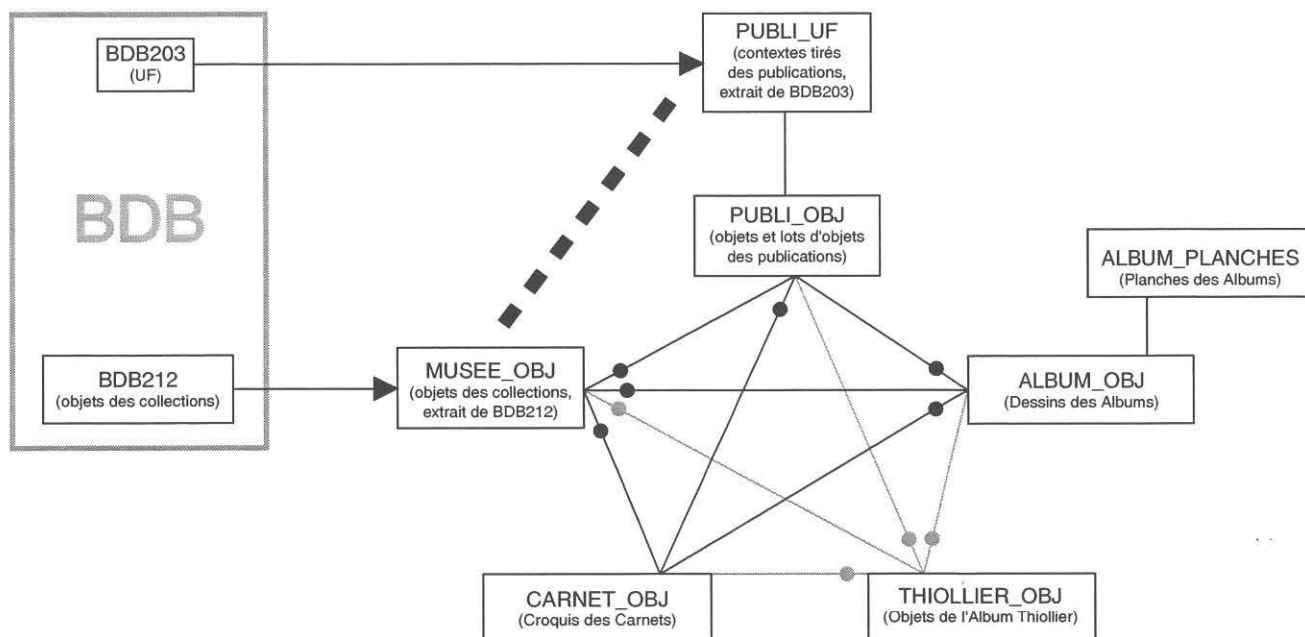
BDB203
(UF)

BDB

BDB212
(objets des collections)

PUBLI_UF
(contextes tirés des publications, extrait de BDB203)

PUBLI_OBJ
(objets et lots d'objets des publications)

ALBUM_PLANCHES
(Planches des Albums)

MUSEE_OBJ
(objets des collections, extrait de BDB212)

ALBUM_OBJ
(Dessins des Albums)

CARNET_OBJ
(Croquis des Carnets)

THIOLLIER_OBJ
(Objets de l'Album Thiollier)